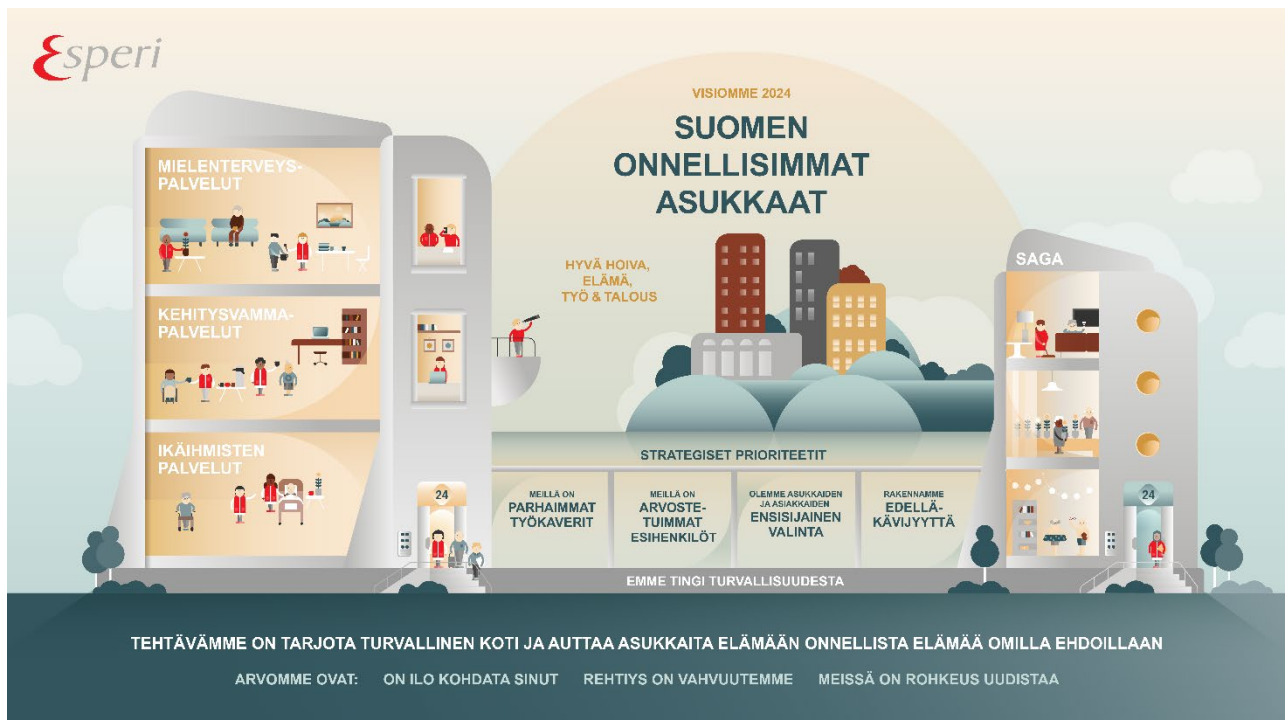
Esperi

MIELENTERVEYSPALVELUT

KEHITYSVAMMAPALVELUT

IKÄIHMISTEN PALVELUT

24

VISIOMME 2024

SUOMEN ONNELLISIMMAT ASUKKAAT

HYVÄ HOIVA, ELÄMÄ, TYÖ & TALOUS

SAGA

STRATEGISET PRIORITEETIT

MEILLÄ ON PARHAIMMAT TYÖKAVERIT

MEILLÄ ON ARVOSTETUIMMAT ESIHENKILÖT

OLEMME ASUKKAIDEN JA ASIAKKAIDEN ENSISIJAINEN VALINTA

RAKENNAMME EDELLÄKÄVIJYYTTÄ

24

EMME TINGI TURVALLISUUDESTA

TEHTÄVÄMME ON TARJOTA TURVALLINEN KOTI JA AUTTAA ASUKKAITA ELÄMÄÄN ONNELLISTA ELÄMÄÄ OMILLA EHDOILLAAN

ARVOMME OVAT: ON ILO KOHDATA SINUT REHTIYS ON VAHVUUTEMME MEISSÄ ON ROHKEUS UUDISTAA